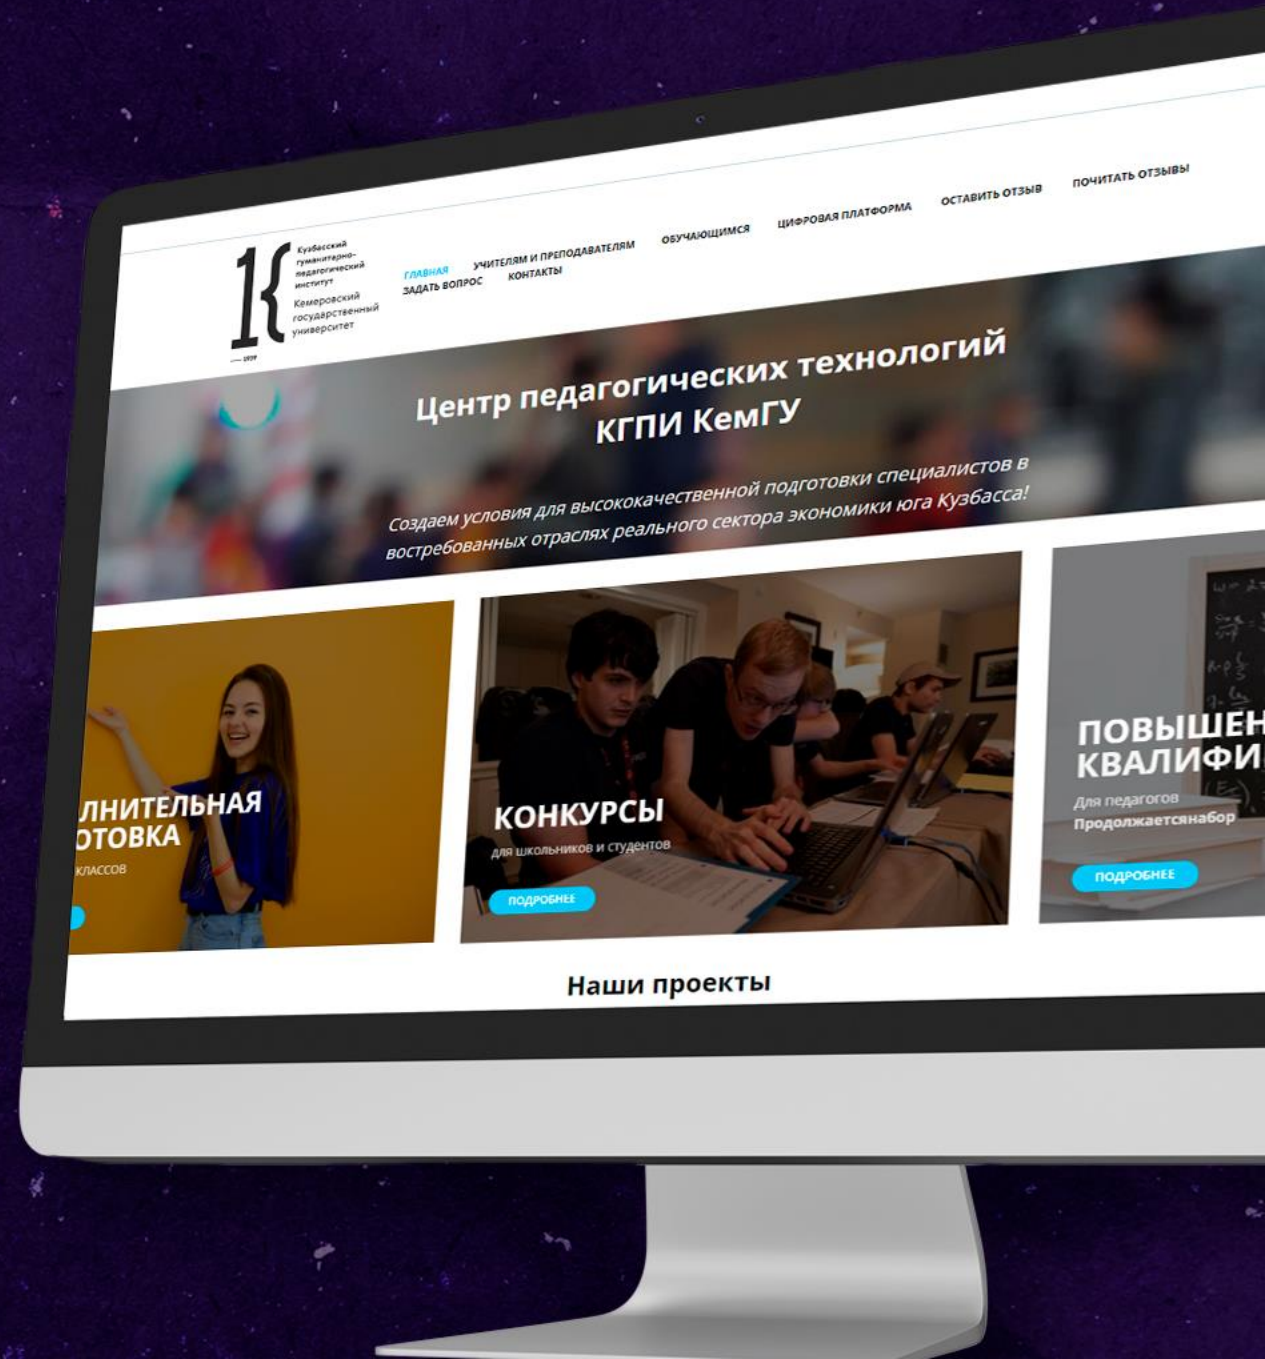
Кузбасский гуманитарно-педагогический институт
Кемеровский государственный университет
1939

ГЛАВНАЯ УЧИТЕЛЯМ И ПРЕПОДАВАТЕЛЯМ ОБУЧАЮЩИМСЯ ЦИФРОВАЯ ПЛАТФОРМА ОСТАВИТЬ ОТЗЫВ ПОЧИТАТЬ ОТЗЫВЫ
ЗАДАТЬ ВОПРОС КОНТАКТЫ

Центр педагогических технологий КГПИ КемГУ

Создаем условия для высококачественной подготовки специалистов в востребованных отраслях реального сектора экономики юга Кузбасса!

ЛНИТЕЛЬНАЯ
ОТОВКА
КЛАССОВ

КОНКУРСЫ
для школьников и студентов
ПОДРОБНЕЕ

ПОВЫШЕН
КВАЛИФИ
Для педагогов
Продолжаетсянабор
ПОДРОБНЕЕ

Наши проекты